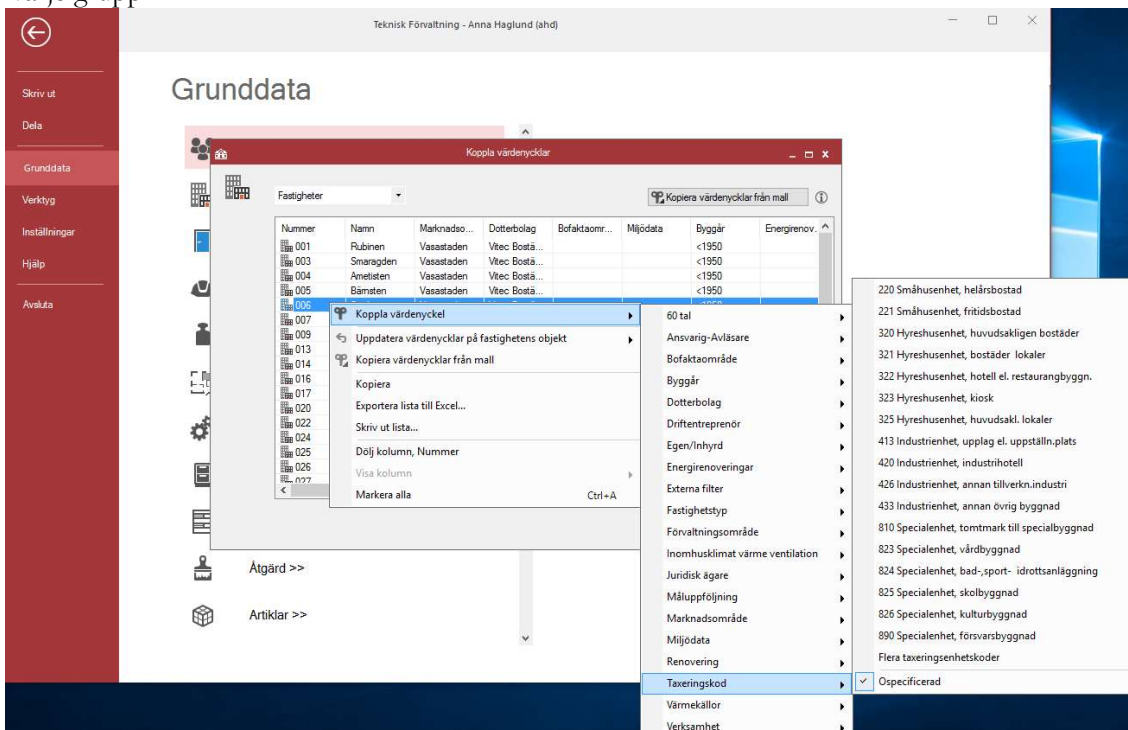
Teknisk Förvaltning - Anna Haglund (ahd)

Skriv ut
Dela
Grunddata
Verktyg
Inställningar
Hjälp
Avsluta

Grunddata

Koppla värdenycklar

Fastigheter

Kopiera värdenycklar från mall

| Nummer | Namn | Marknadso... | Dotterbolag | Bofaktaomr... | Miljödata | Byggår | Energirenov. |
|---|---|---|---|---|---|---|---|
| 001 | Rubinen | Vasastaden | Vitec Bostä... | | | <1950 | |
| 003 | Smaragden | Vasastaden | Vitec Bostä... | | | <1950 | |
| 004 | Ametisten | Vasastaden | Vitec Bostä... | | | <1950 | |
| 005 | Bärnsten | Vasastaden | Vitec Bostä... | | | <1950 | |
| 006 | | | | | | | |
| 007 | | | | | | | |
| 009 | | | | | | | |
| 013 | | | | | | | |
| 014 | | | | | | | |
| 016 | | | | | | | |
| 017 | | | | | | | |
| 020 | | | | | | | |
| 022 | | | | | | | |
| 024 | | | | | | | |
| 025 | | | | | | | |
| 026 | | | | | | | |
| 027 | | | | | | | |

Koppla värdenyckel
Uppdatera värdenycklar på fastighetens objekt
Kopiera värdenycklar från mall
Kopiera
Exportera lista till Excel...
Skriv ut lista...
Dölj kolumn, Nummer
Visa kolumn
Markera alla Ctrl+A

60 tal
Ansvarig-Avläsare
Bofaktaområde
Byggår
Dotterbolag
Driftentreprenör
Egen/Inhyrd
Energirenoveringar
Externa filter
Fastighetstyp
Förvaltningsområde
Inomhusklimat värme ventilation
Juridisk ägare
Måluppföljning
Marknadsområde
Miljödata
Renovering
Taxeringskod
Värmekällor
Verksamhet

220 Småhusenhet, helårsbostad
221 Småhusenhet, fritidsbostad
320 Hyreshusenhet, huvudsakligen bostäder
321 Hyreshusenhet, bostäder lokaler
322 Hyreshusenhet, hotell el. restaurangbyggn.
323 Hyreshusenhet, kiosk
325 Hyreshusenhet, huvudsakl. lokaler
413 Industrienhet, upplag el. uppställn.plats
420 Industrienhet, industrihotell
426 Industrienhet, annan tillverkn.industri
433 Industrienhet, annan övrig byggnad
810 Specialenhet, tomtmark till specialbyggnad
823 Specialenhet, vårdbyggnad
824 Specialenhet, bad-,sport- idrottsanläggning
825 Specialenhet, skolbyggnad
826 Specialenhet, kulturbyggnad
890 Specialenhet, försvarsbyggnad
Flera taxeringsenhetskoder
Ospecificerad

Åtgärd >>
Artiklar >>